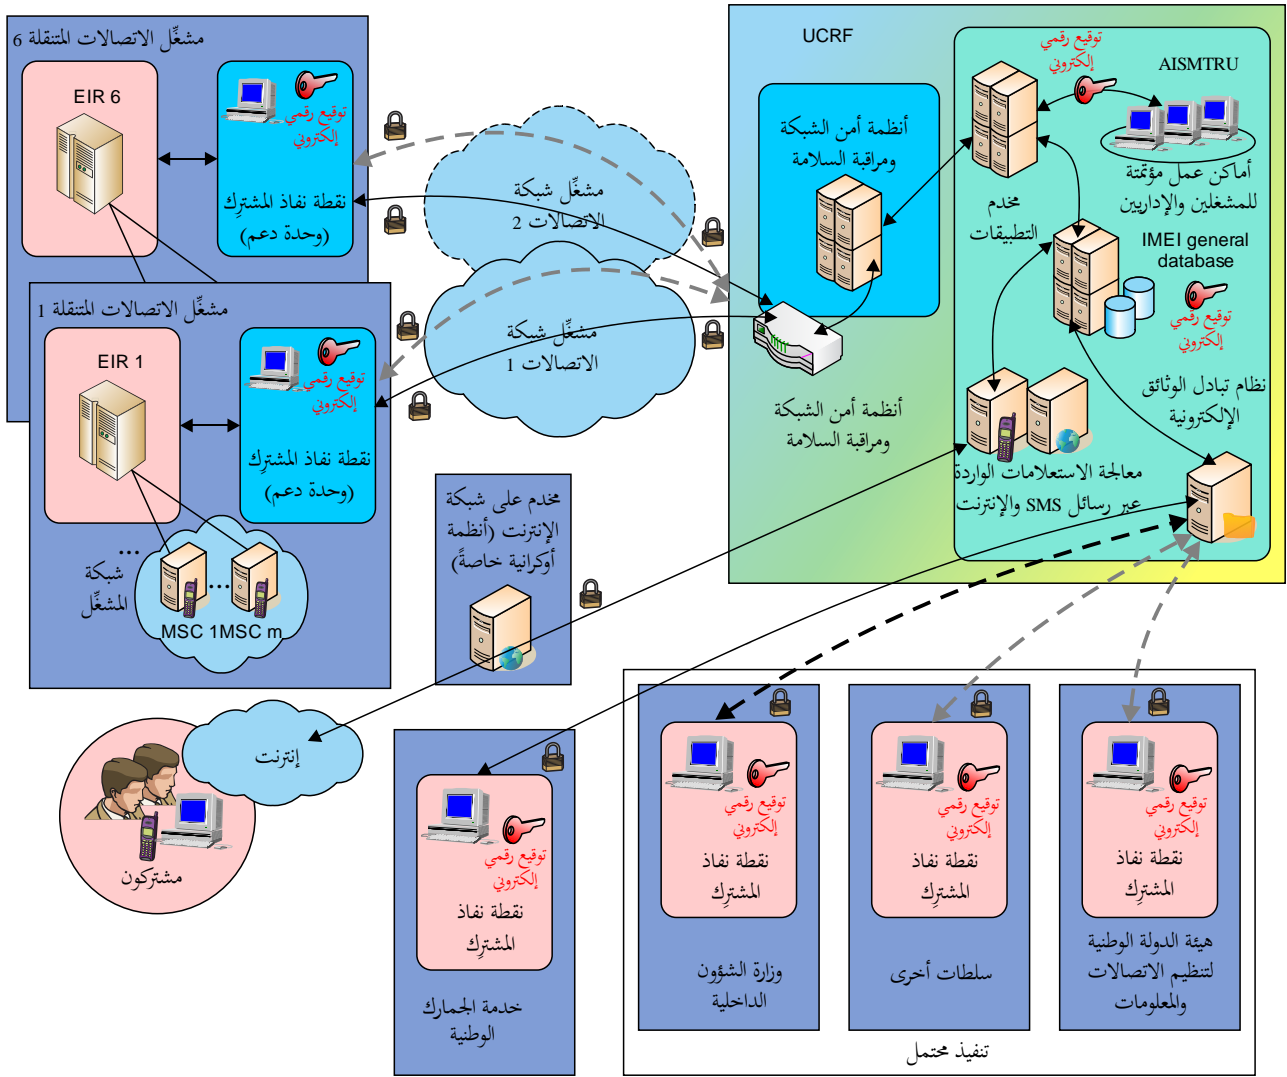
مشغِّل الاتصالات المتنقلة 6

EIR 6

توقيع رقمي إلكتروني

نقطة نفاذ المشترِك (وحدة دعم)

مشغِّل شبكة الاتصالات 2

مشغِّل الاتصالات المتنقلة 1

EIR 1

توقيع رقمي إلكتروني

نقطة نفاذ المشترِك (وحدة دعم)

مشغِّل شبكة الاتصالات 1

... شبكة المشغِّل

MSC 1 ... MSC m

UCRF

أنظمة أمن الشبكة ومراقبة السلامة

توقيع رقمي إلكتروني

AISMTRU

أماكن عمل مؤتمتة للمشغلين والإداريين

مخدم التطبيقات

IMEI general database

توقيع رقمي إلكتروني

نظام تبادل الوثائق الإلكترونية

أنظمة أمن الشبكة ومراقبة السلامة

معالجة الاستعلامات الواردة عبر رسائل SMS والإنترنت

مخدم على شبكة الإنترنت (أنظمة أوكرانية خاصةً)

إنترنت

مشتركون

توقيع رقمي إلكتروني

نقطة نفاذ المشترِك

خدمة الجمارك الوطنية

توقيع رقمي إلكتروني

نقطة نفاذ المشترِك

وزارة الشؤون الداخلية

توقيع رقمي إلكتروني

نقطة نفاذ المشترِك

سلطات أخرى

توقيع رقمي إلكتروني

نقطة نفاذ المشترِك

هيئة الدولة الوطنية لتنظيم الاتصالات والمعلومات

تنفيذ محتمل